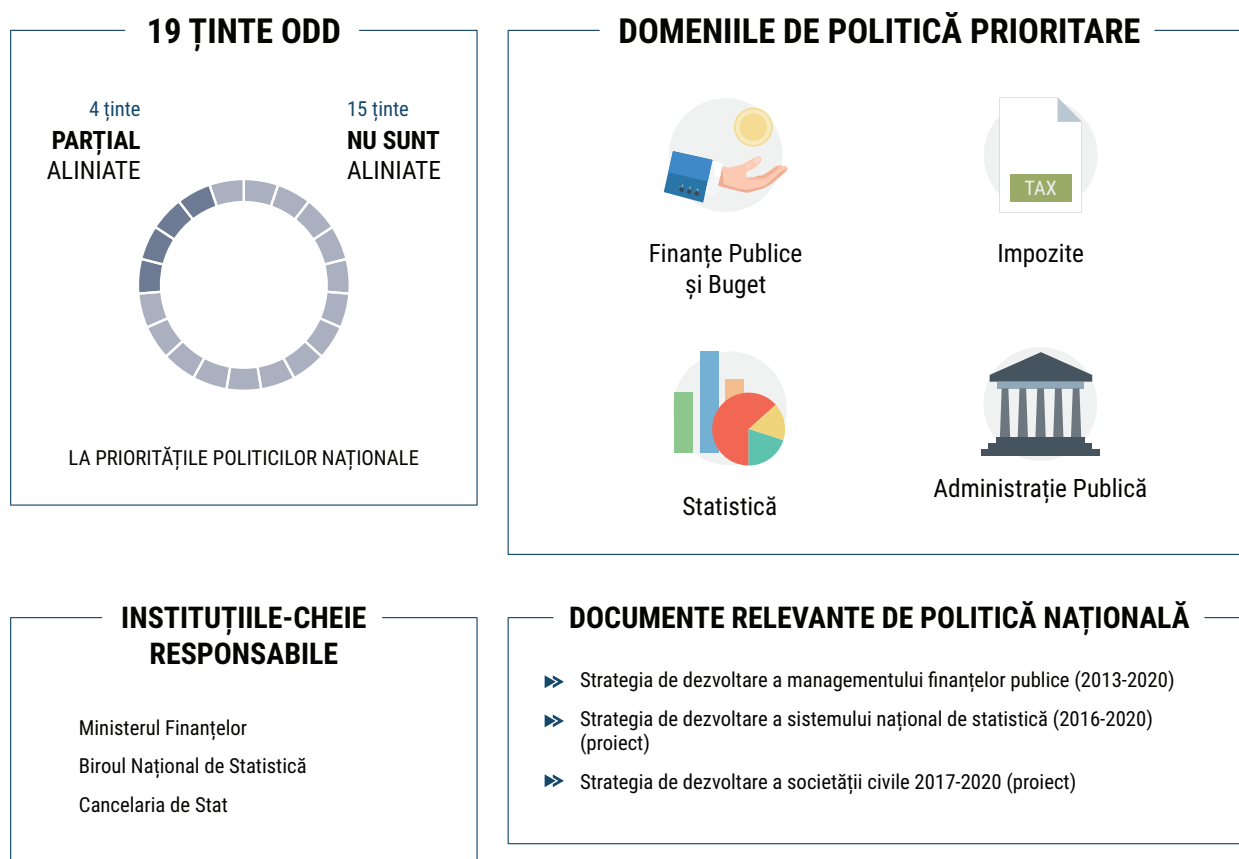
19 ȚINTE ODD

4 ținte
PARȚIAL
ALINIATE

15 ținte
NU SUNT
ALINIATE

LA PRIORITĂȚILE POLITICILOR NAȚIONALE

DOMENIILE DE POLITICĂ PRIORITARE

Finanțe Publice și Buget

TAX

Impozite

Statistică

Administrație Publică

INSTITUȚIILE-CHEIE RESPONSABILE

Ministerul Finanțelor

Biroul Național de Statistică

Cancelaria de Stat

DOCUMENTE RELEVANTE DE POLITICĂ NAȚIONALĂ

Strategia de dezvoltare a managementului finanțelor publice (2013-2020)

Strategia de dezvoltare a sistemului național de statistică (2016-2020) (proiect)

Strategia de dezvoltare a societății civile 2017-2020 (proiect)